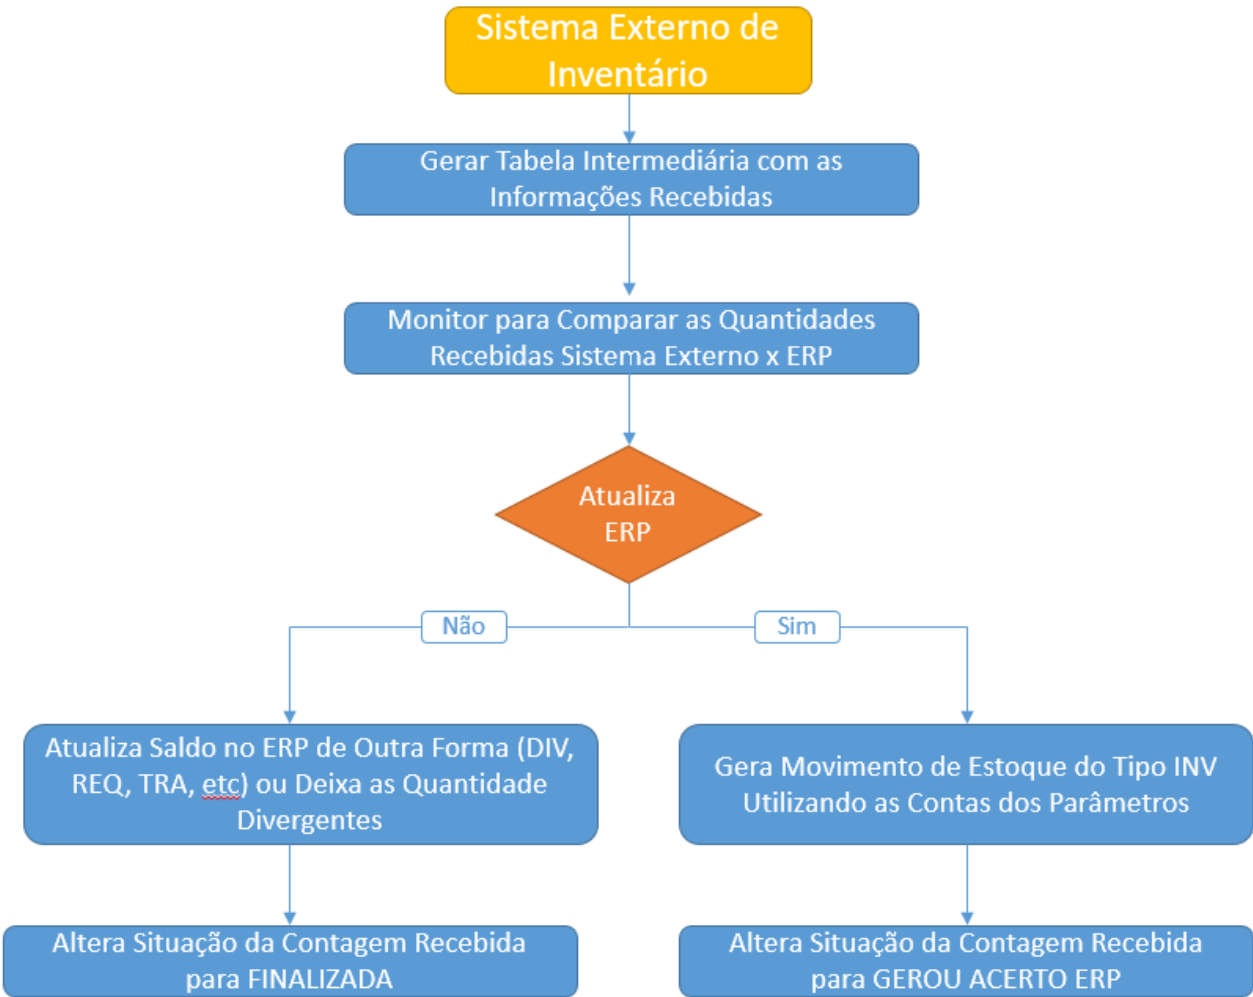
Sistema Externo de Inventário

Gerar Tabela Intermediária com as Informações Recebidas

Monitor para Comparar as Quantidades Recebidas Sistema Externo x ERP

Atualiza ERP

Não

Sim

Atualiza Saldo no ERP de Outra Forma (DIV, REQ, TRA, etc) ou Deixa as Quantidade Divergentes

Gera Movimento de Estoque do Tipo INV Utilizando as Contas dos Parâmetros

Altera Situação da Contagem Recebida para FINALIZADA

Altera Situação da Contagem Recebida para GEROU ACERTO ERP